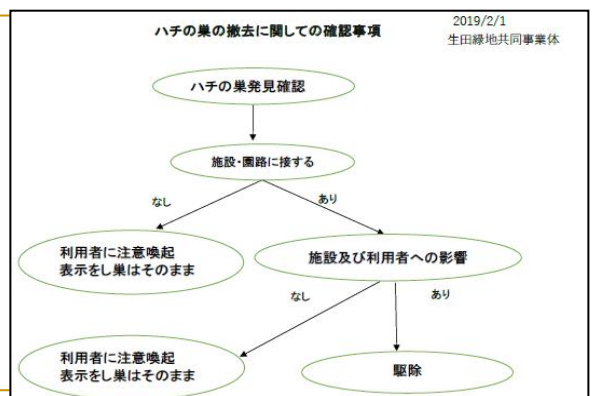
ハチの巣の撤去に関しての確認事項

2019/2/1
生田緑地共同事業体

ハチの巣発見確認

施設・園路に接する

なし

あり

利用者に注意喚起
表示をし巣はそのまま

施設及び利用者への影響

なし

あり

利用者に注意喚起
表示をし巣はそのまま

駆除